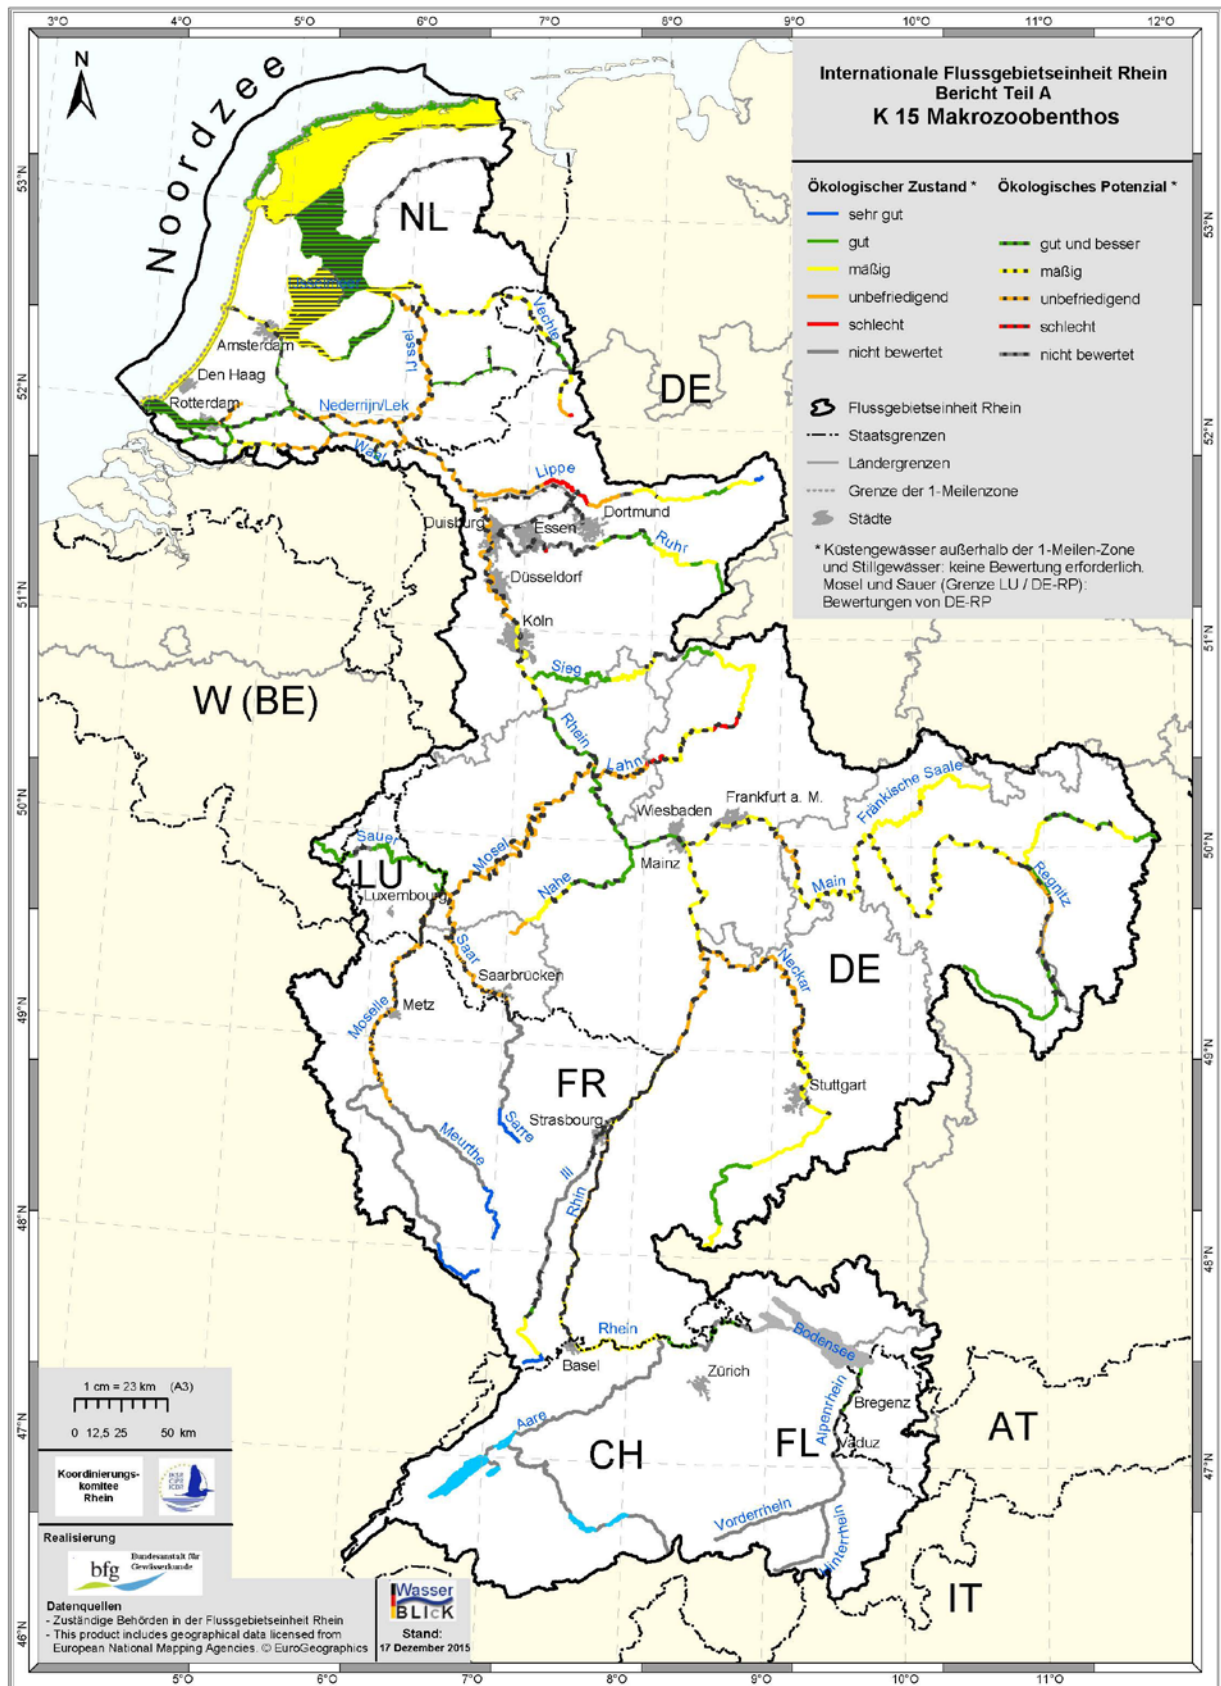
3°O 4°O 5°O 6°O 7°O 8°O 9°O 10°O 11°O 12°O

Internationale Flussgebietseinheit Rhein
Bericht Teil A
K 15 Makrozoobenthos

Ökologischer Zustand *
sehr gut
gut
mäßig
unbefriedigend
schlecht
nicht bewertet

Ökologisches Potenzial *
gut und besser
mäßig
unbefriedigend
schlecht
nicht bewertet

Flussgebietseinheit Rhein
Staatsgrenzen
Ländergrenzen
Grenze der 1-Meilenzone
Städte

* Küstengewässer außerhalb der 1-Meilen-Zone und Stillgewässer: keine Bewertung erforderlich. Mosel und Sauer (Grenze LU / DE-RP): Bewertungen von DE-RP

N
Noordzee
NL
DE
W (BE)
LU
FR
DE
CH
FL
AT
IT

Amsterdam
Den Haag
Rotterdam
IJssel
Vechte
Nederrijn/Lek
Waal
Lippe
Duisburg
Essen
Dortmund
Ruhr
Düsseldorf
Köln
Sieg
Rhein
Lahn
Wiesbaden
Frankfurt a. M.
Fränkische Saale
Sauer
Luxembourg
Mosel
Mainz
Nahe
Main
Regnitz
Saar
Saarbrücken
Neckar
Moselle
Metz
Stuttgart
Sarre
Strasbourg
Meurthe
Ill
Rhin
Rhein
Basel
Bodensee
Zürich
Bregenz
Alpenrhein
Vaduz
Aare
Vorderrhein
Hinterrhein

53°N 52°N 51°N 50°N 49°N 48°N 47°N 46°N

1 cm = 23 km (A3)
0 12,5 25 50 km

Koordinierungskomitee Rhein
IKSR CIPR ICBR

Realisierung
bfg Bundesanstalt für Gewässerkunde

Datenquellen
- Zuständige Behörden in der Flussgebietseinheit Rhein
- This product includes geographical data licensed from European National Mapping Agencies. © EuroGeographics

Wasser BLIcK
Stand:
17 Dezember 2015

5°O 6°O 7°O 8°O 9°O 10°O 11°O